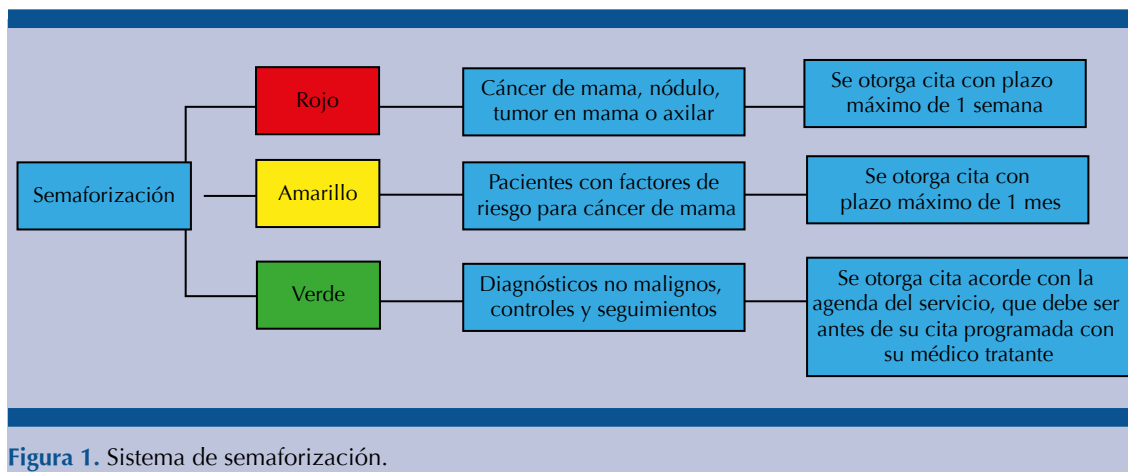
Semaforización

Rojo

Cáncer de mama, nódulo, tumor en mama o axilar

Se otorga cita con plazo máximo de 1 semana

Amarillo

Pacientes con factores de riesgo para cáncer de mama

Se otorga cita con plazo máximo de 1 mes

Verde

Diagnósticos no malignos, controles y seguimientos

Se otorga cita acorde con la agenda del servicio, que debe ser antes de su cita programada con su médico tratante

Figura 1. Sistema de semaforización.